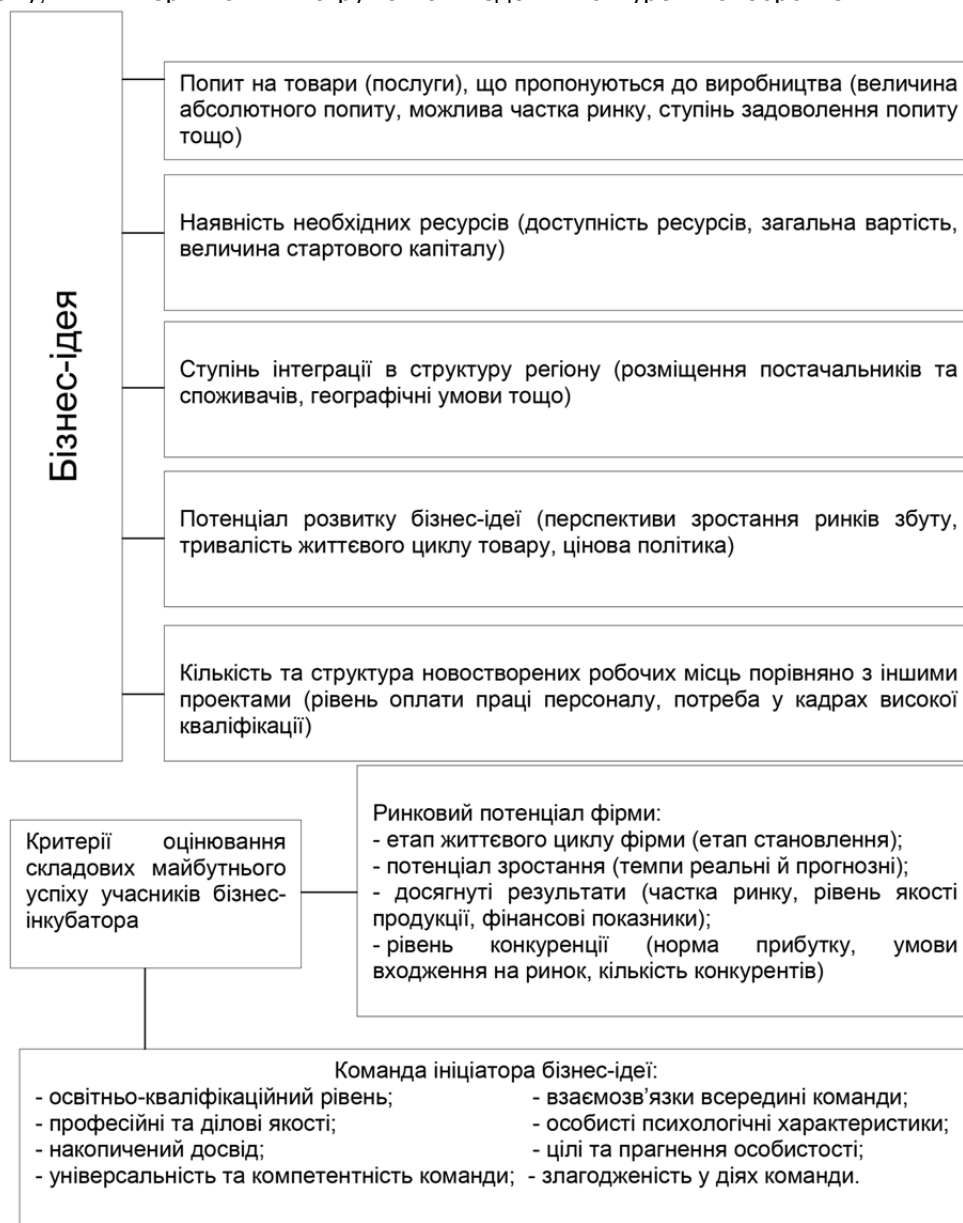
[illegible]

Бізнес-ідея

Попит на товари (послуги), що пропонуються до виробництва (величина абсолютного попиту, можлива частка ринку, ступінь задоволення попиту тощо)

Наявність необхідних ресурсів (доступність ресурсів, загальна вартість, величина стартового капіталу)

Ступінь інтеграції в структуру регіону (розміщення постачальників та споживачів, географічні умови тощо)

Потенціал розвитку бізнес-ідеї (перспективи зростання ринків збуту, тривалість життєвого циклу товару, цінова політика)

Кількість та структура новостворених робочих місць порівняно з іншими проектами (рівень оплати праці персоналу, потреба у кадрах високої кваліфікації)

Критерії оцінювання складових майбутнього успіху учасників бізнес-інкубатора

Ринковий потенціал фірми:
- етап життєвого циклу фірми (етап становлення);
- потенціал зростання (темпи реальні й прогнозні);
- досягнуті результати (частка ринку, рівень якості продукції, фінансові показники);
- рівень конкуренції (норма прибутку, умови входження на ринок, кількість конкурентів)

Команда ініціатора бізнес-ідеї:
- освітньо-кваліфікаційний рівень;
- професійні та ділові якості;
- накопичений досвід;
- універсальність та компетентність команди;
- взаємозв'язки всередині команди;
- особисті психологічні характеристики;
- цілі та прагнення особистості;
- злагодженість у діях команди.